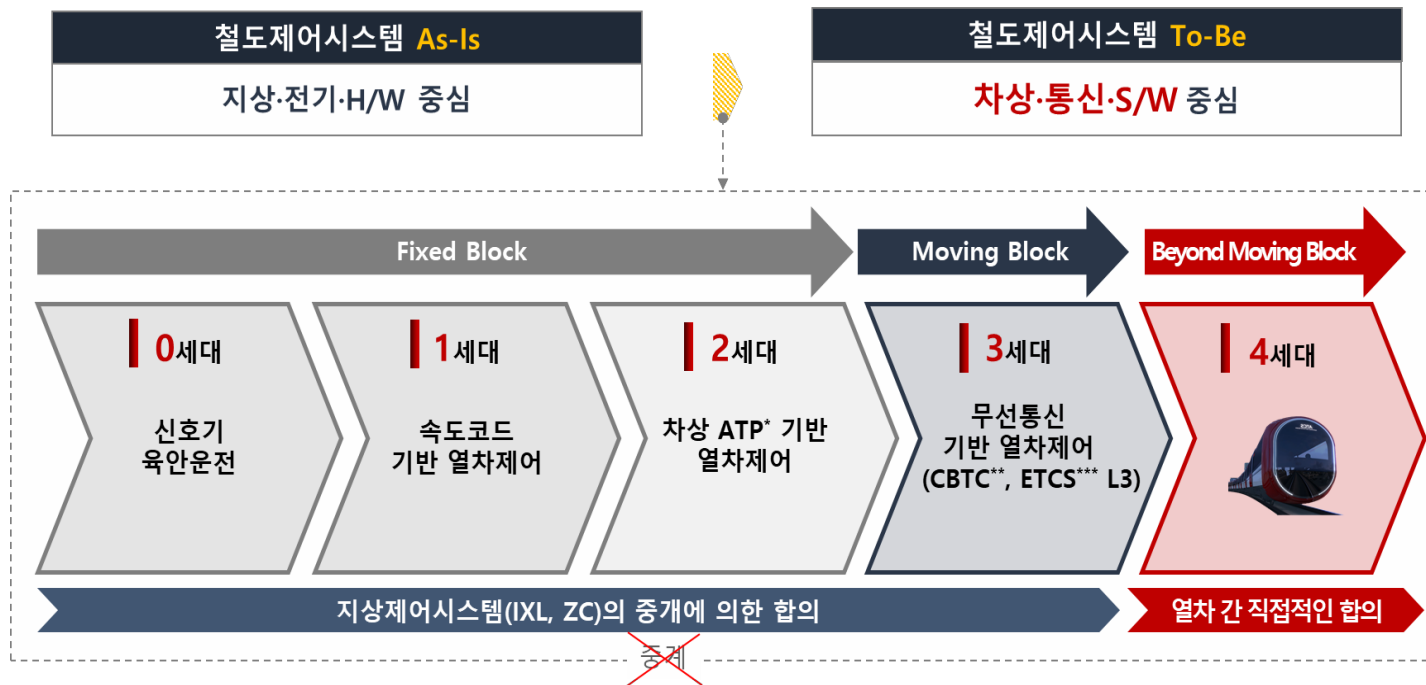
철도제어시스템 As-Is

지상·전기·H/W 중심

철도제어시스템 To-Be

차상·통신·S/W 중심

Fixed Block

Moving Block

Beyond Moving Block

0세대

신호기 육안운전

1세대

속도코드 기반 열차제어

2세대

차상 ATP* 기반 열차제어

3세대

무선통신 기반 열차제어 (CBTC**, ETCS*** L3)

4세대

지상제어시스템(IXL, ZC)의 중개에 의한 합의

열차 간 직접적인 합의

중계